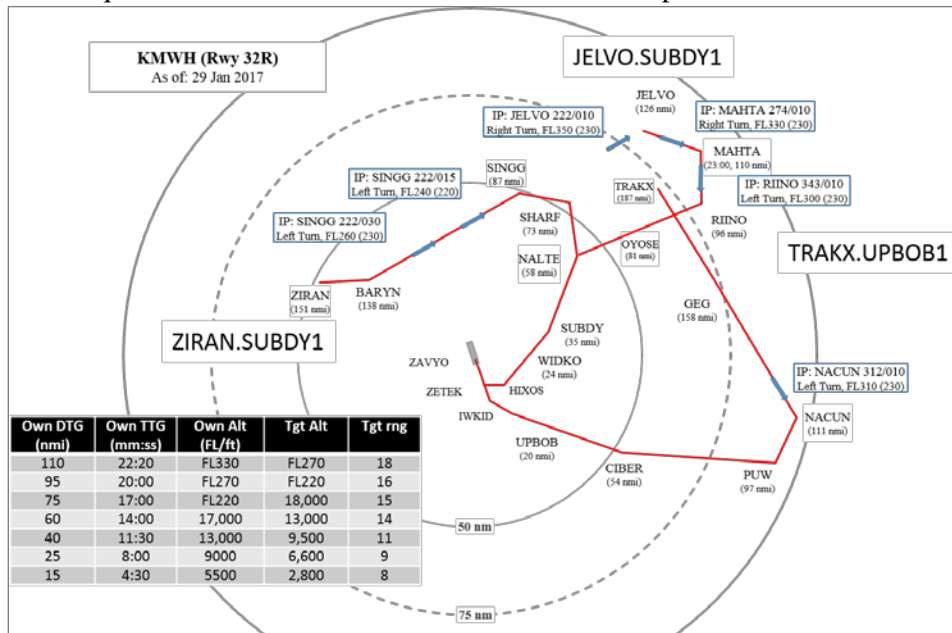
KMWH (Rwy 32R)
As of: 29 Jan 2017

JELVO.SUBDY1

JELVO
(126 nmi)

IP: JELVO 222/010
Right Turn, FL350 (230)

IP: MAHTA 274/010
Right Turn, FL330 (230)

MAHTA
(23:00, 110 nmi)

IP: SINGG 222/015
Left Turn, FL240 (220)

SINGG
(87 nmi)

TRAKX
(187 nmi)

IP: RIINO 343/010
Left Turn, FL300 (230)

IP: SINGG 222/030
Left Turn, FL260 (230)

SHARF
(73 nmi)

RIINO
(96 nmi)

OYOSE
(81 nmi)

TRAKX.UPBOB1

NALTE
(58 nmi)

ZIRAN
(151 nmi)

BARYN
(138 nmi)

GEG
(158 nmi)

ZIRAN.SUBDY1

SUBDY
(35 nmi)

ZAVYO

WIDKO
(24 nmi)

ZETEK

HIXOS

IP: NACUN 312/010
Left Turn, FL310 (230)

IWKID

NACUN
(111 nmi)

UPBOB
(20 nmi)

CIBER
(54 nmi)

PUW
(97 nmi)

50 nm

75 nm

| Own DTG (nmi) | Own TTG (mm:ss) | Own Alt (FL/ft) | Tgt Alt | Tgt rng |
|---|---|---|---|---|
| 110 | 22:20 | FL330 | FL270 | 18 |
| 95 | 20:00 | FL270 | FL220 | 16 |
| 75 | 17:00 | FL220 | 18,000 | 15 |
| 60 | 14:00 | 17,000 | 13,000 | 14 |
| 40 | 11:30 | 13,000 | 9,500 | 11 |
| 25 | 8:00 | 9000 | 6,600 | 9 |
| 15 | 4:30 | 5500 | 2,800 | 8 |